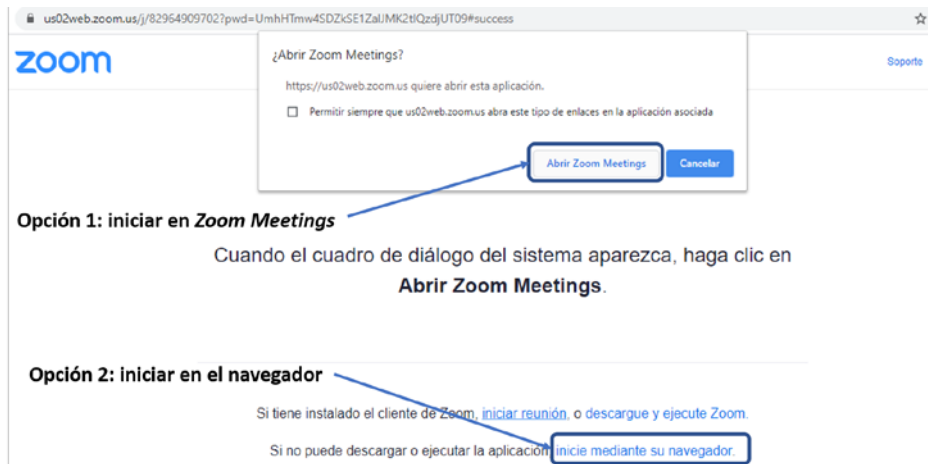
us02web.zoom.us/j/82964909702?pwd=UmhHTmw4SDZkSE1ZalJMK2tlQzdjUT09#success

zoom

Soporte

¿Abrir Zoom Meetings?

https://us02web.zoom.us quiere abrir esta aplicación.

Permitir siempre que us02web.zoom.us abra este tipo de enlaces en la aplicación asociada

Abrir Zoom Meetings

Cancelar

Opción 1: iniciar en *Zoom Meetings*

Cuando el cuadro de diálogo del sistema aparezca, haga clic en **Abrir Zoom Meetings**.

Opción 2: iniciar en el navegador

Si tiene instalado el cliente de Zoom, iniciar reunión, o descargue y ejecute Zoom.

Si no puede descargar o ejecutar la aplicación, inicie mediante su navegador.